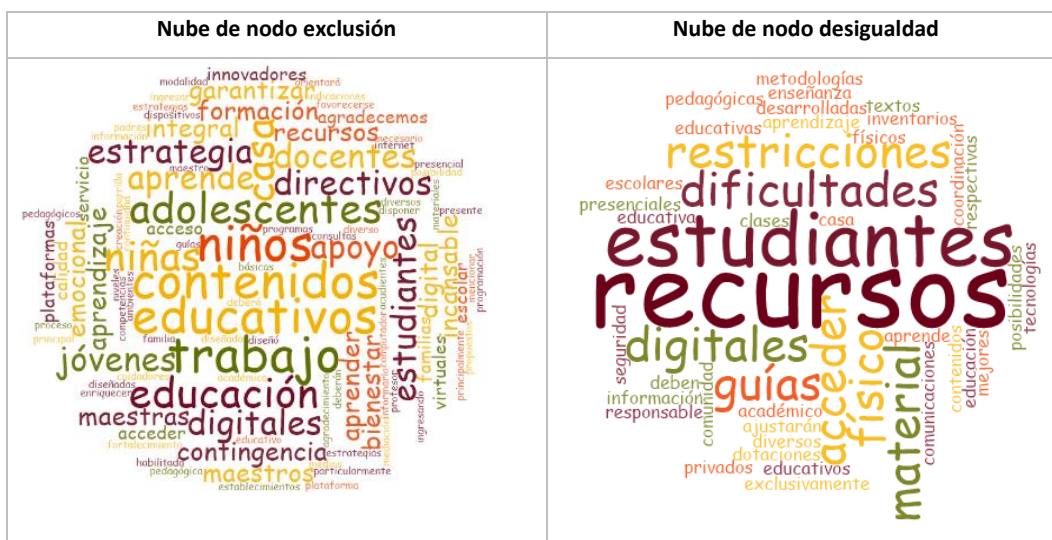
| Nube de nodo exclusión | Nube de nodo desigualdad |
|---|---|
| modalidad innovadores orientará estrategias ingresar indicaciones garantizar favorecerse dispositivos padres formación agradecemos información integral recursos necesario internet estrategia docentes casa maestro presencial aprende directivos posibilidad servicio diversos pedagógicos adolescentes disponer presente calidad emocional acceso escolar niños apoyo programas materiales plataformas aprendizaje guías básicas niñas contenidos estudiantes digital proceso principal educativos deberá ambientes jóvenes trabajo aprender familias virtuales diseñados enriquecer educación bienestar maestras digitales principalmente académico acceder contingencia educativo fortalecimiento consultas habilitado pedagógica maestros estrategias establecimientos plataforma particularmente diseño ingresando deberían profesores programación | metodologías enseñanza pedagógicas desarrolladas textos educativas aprendizaje inventarios físicos restricciones escolares dificultades coordinación respectivas presenciales educativa clases casa estudiantes recursos posibilidades tecnologías digitales seguridad acceder físico material aprende contenidos educación mejores guías deben información comunidad comunicaciones responsable académico ajustarán diversos dotaciones privados educativos exclusivamente |